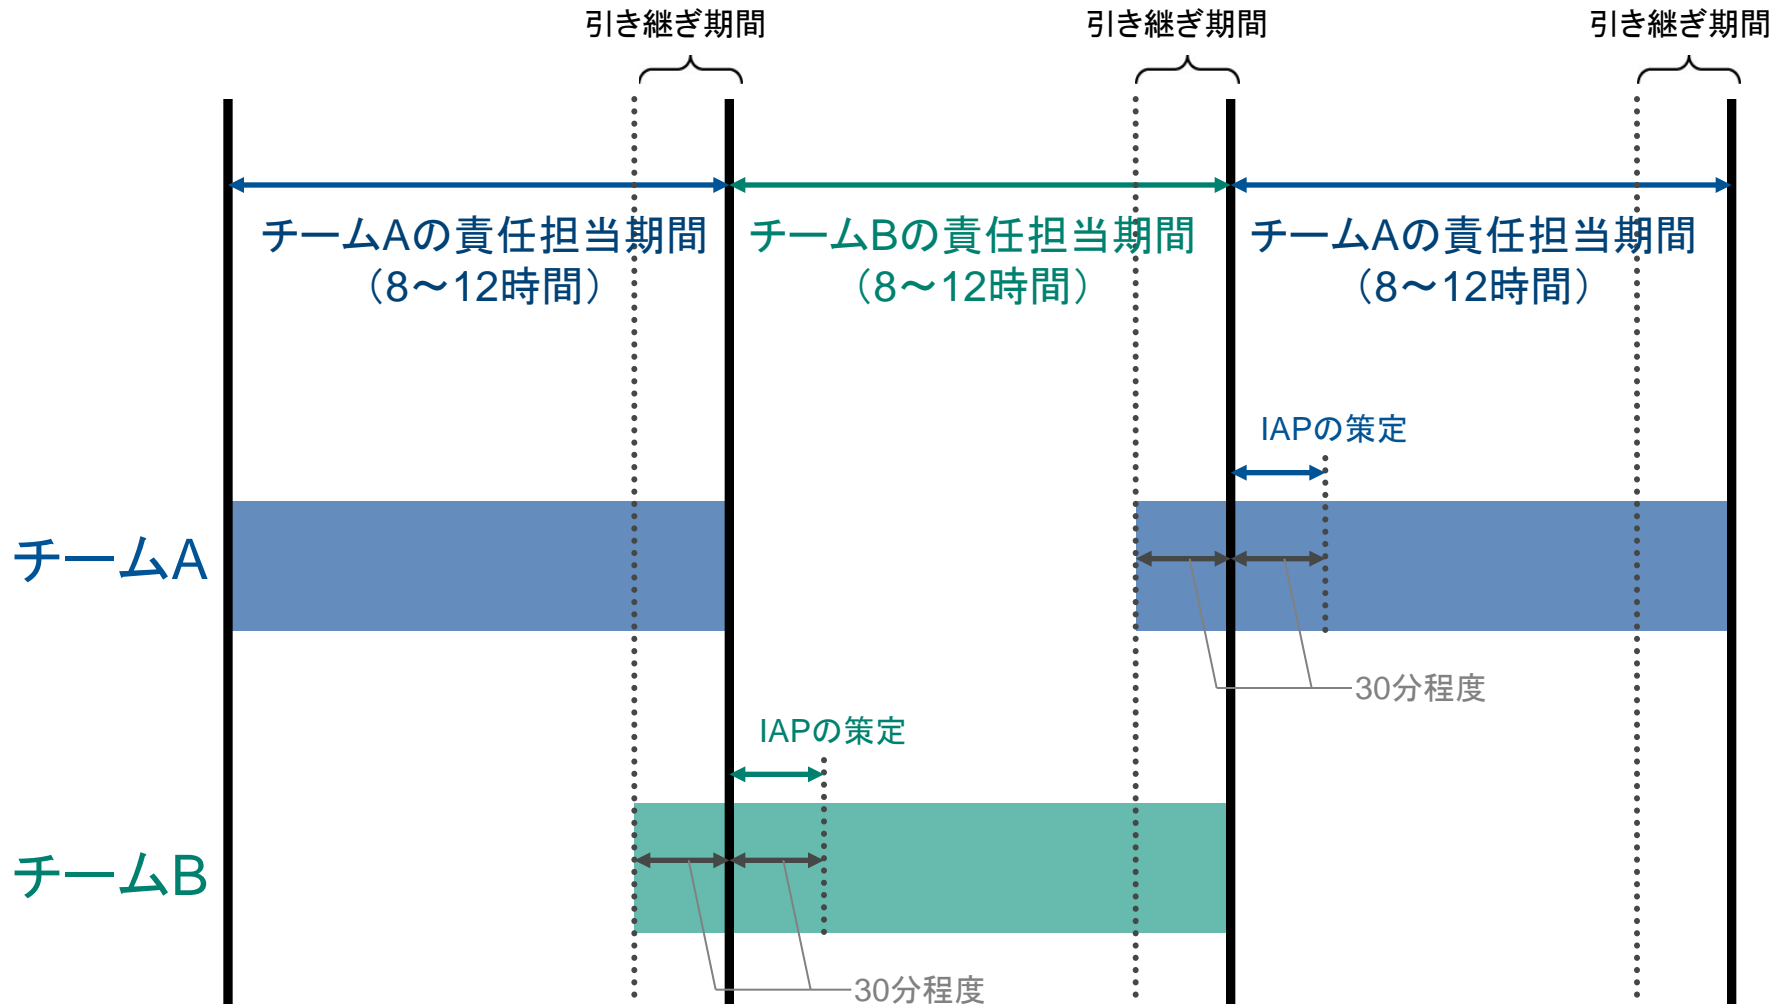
引き継ぎ期間
引き継ぎ期間
引き継ぎ期間

チームAの責任担当期間
（8～12時間）

チームBの責任担当期間
（8～12時間）

チームAの責任担当期間
（8～12時間）

IAPの策定

チームA

30分程度

IAPの策定

チームB

30分程度